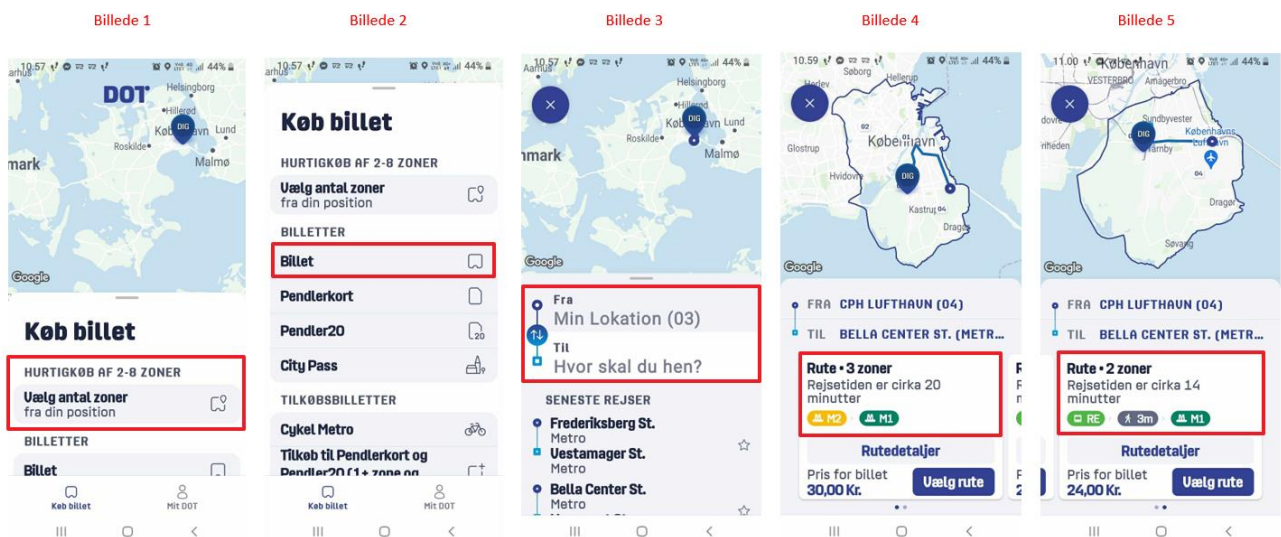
Billede 1

10.57 44%

DOT

Helsingborg
Hillerød
København
Lund
Roskilde
Malmø
mark
DIG

Google

Køb billet

HURTIGKØB AF 2-8 ZONER

Vælg antal zoner
fra din position

BILLETTER

Billet

Køb billet
Mit DOT

Billede 2

10.57 44%
Aarhus

Køb billet

HURTIGKØB AF 2-8 ZONER

Vælg antal zoner
fra din position

BILLETTER

Billet

Pendlerkort

Pendler20

City Pass

TILKØBSBILLETTER

Cykel Metro

Tilkøb til Pendlerkort og Pendler20 (1+ zone og

Køb billet
Mit DOT

Billede 3

10.57 44%

Helsingborg
Hillerød
Lund
Roskilde
Malmø
mark
DIG

Google

Fra
Min Lokation (03)

Til
Hvor skal du hen?

SENESTE REJSER

Frederiksberg St.
Metro
Vestamager St.
Metro

Bella Center St.
Metro

Billede 4

10.59 44%
Herlev
Søborg
Hellerup
København
Glostrup
Hvidovre
Kastrup
Dragør
DIG

Google

FRA CPH LUFTHAVN (04)
TIL BELLA CENTER ST. (METR...

Rute • 3 zoner
Rejsetiden er cirka 20 minutter
M2
M1

Rutedetaljer

Pris for billet
30,00 Kr.
Vælg rute

Billede 5

11.00 44%
København
VESTERBRO
Amagerbro
Sundbyvester
Københavns Lufthavn
Tårnby
Dragør
Søvang
DIG

Google

FRA CPH LUFTHAVN (04)
TIL BELLA CENTER ST. (METR...

Rute • 2 zoner
Rejsetiden er cirka 14 minutter
RE
3m
M1

Rutedetaljer

Pris for billet
24,00 Kr.
Vælg rute